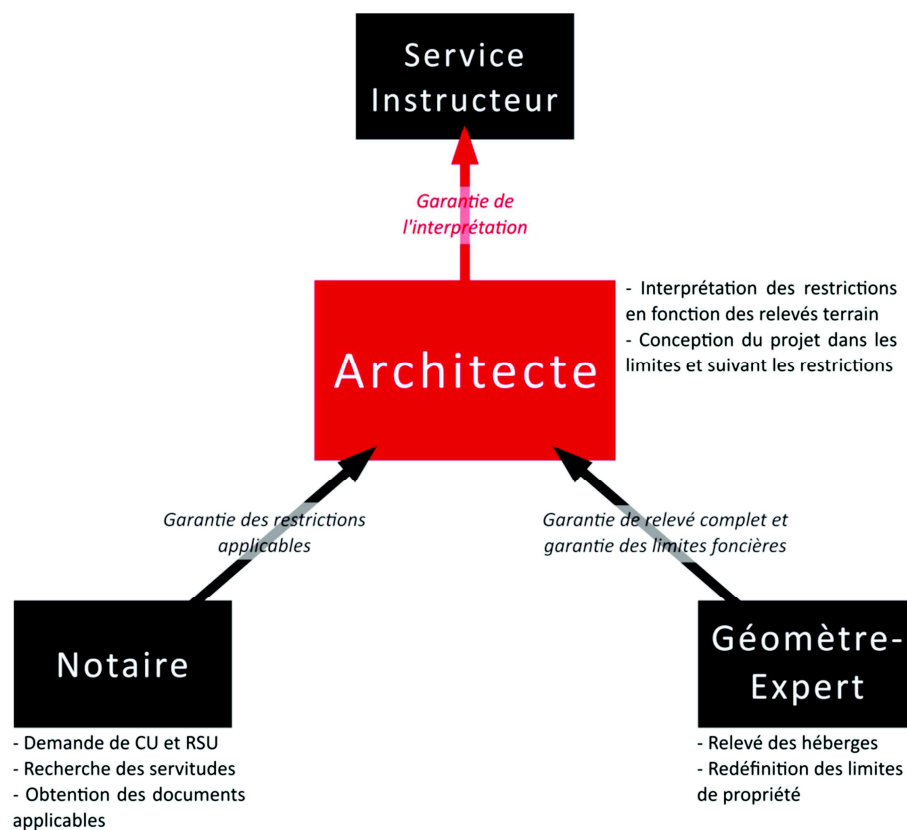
Service Instructeur

Garantie de l'interprétation

Architecte

- Interprétation des restrictions en fonction des relevés terrain
- Conception du projet dans les limites et suivant les restrictions

Garantie des restrictions applicables

Garantie de relevé complet et garantie des limites foncières

Notaire

- Demande de CU et RSU
- Recherche des servitudes
- Obtention des documents applicables

Géomètre-Expert

- Relevé des héberges
- Redéfinition des limites de propriété